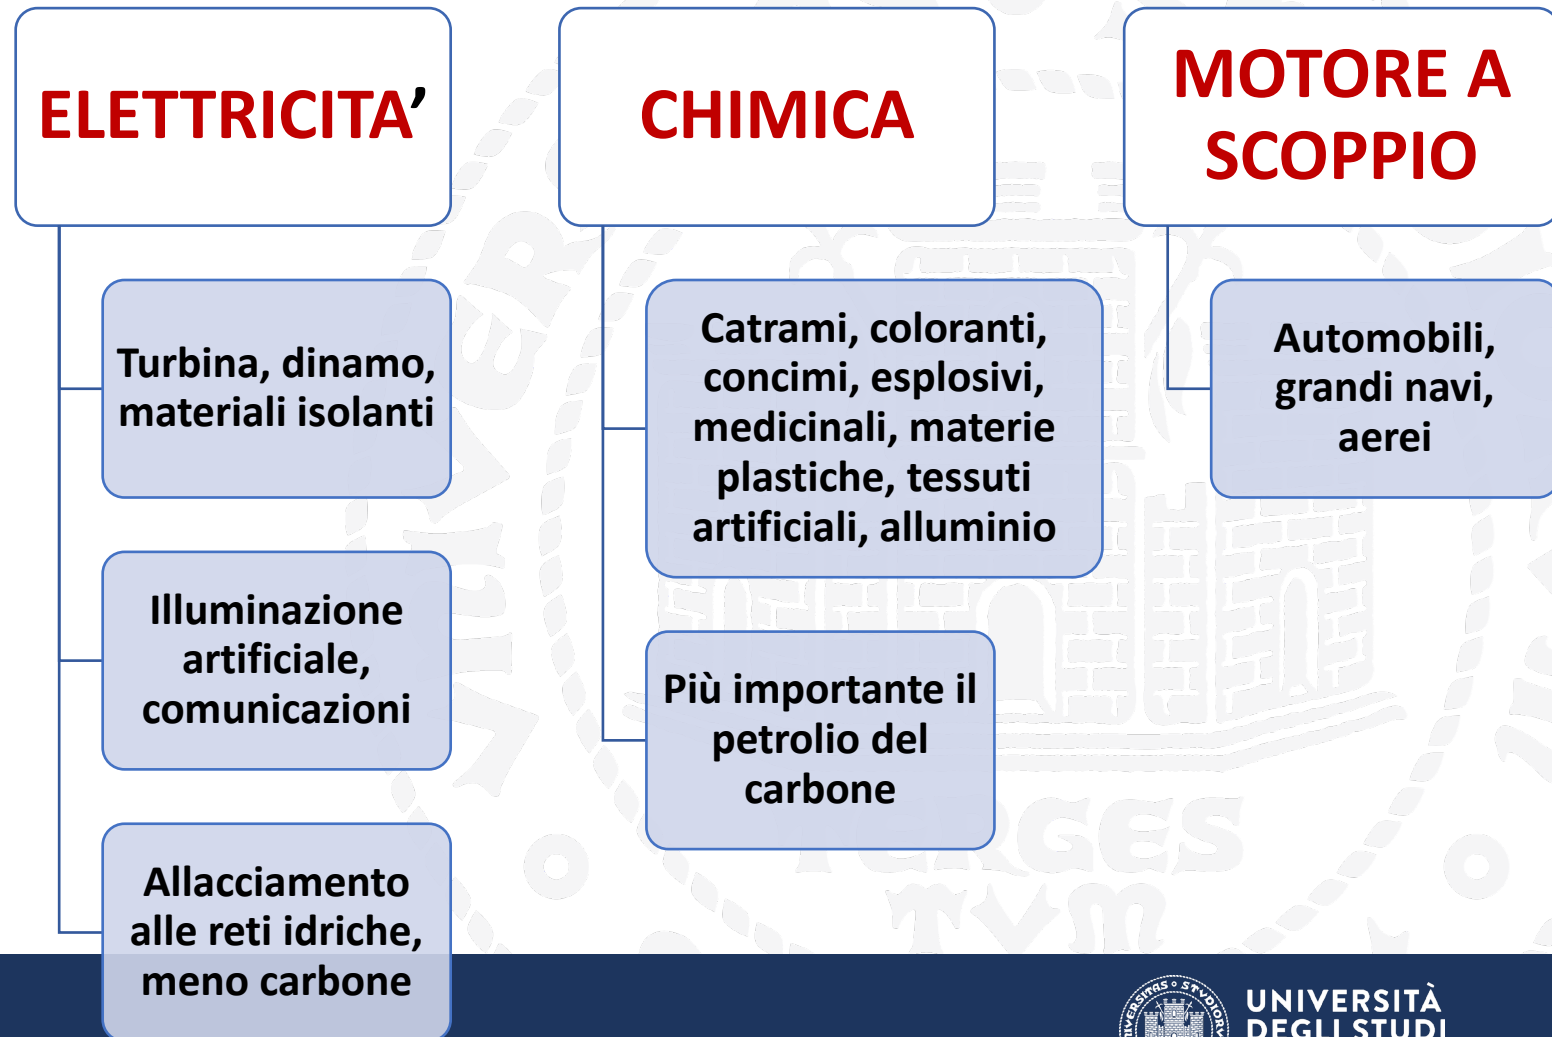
ELETTRICITA’

Turbina, dinamo, materiali isolanti

Illuminazione artificiale, comunicazioni

Allacciamento alle reti idriche, meno carbone

CHIMICA

Catrami, coloranti, concimi, esplosivi, medicinali, materie plastiche, tessuti artificiali, alluminio

Più importante il petrolio del carbone

MOTORE A SCOPPIO

Automobili, grandi navi, aerei

UNIVERSITÀ DEGLI STUDI